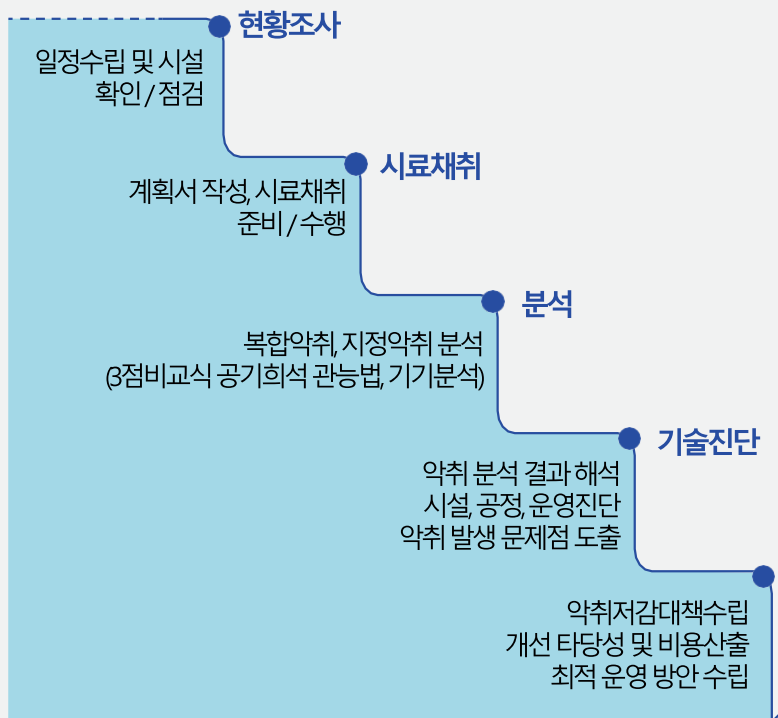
현황조사

일정수립 및 시설 확인 / 점검

시료채취

계획서 작성, 시료채취 준비 / 수행

분석

복합악취, 지정악취 분석 (3점비교식 공기희석 관능법, 기기분석)

기술진단

악취 분석 결과 해석
시설, 공정, 운영진단
악취 발생 문제점 도출

악취저감대책수립
개선 타당성 및 비용산출
최적 운영 방안 수립